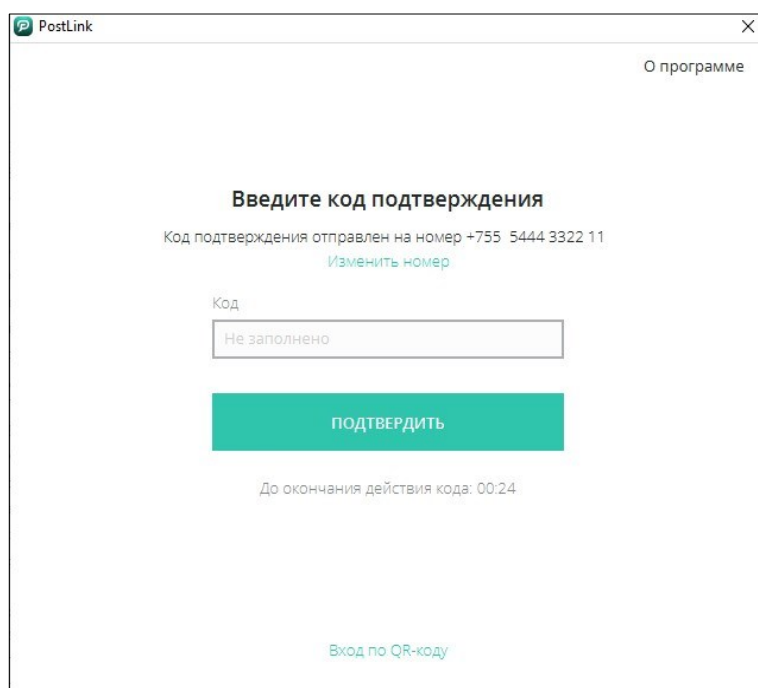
PostLink

О программе

Введите код подтверждения

Код подтверждения отправлен на номер +755 5444 3322 11

Изменить номер

Код

Не заполнено

ПОДТВЕРДИТЬ

До окончания действия кода: 00:24

Вход по QR-коду